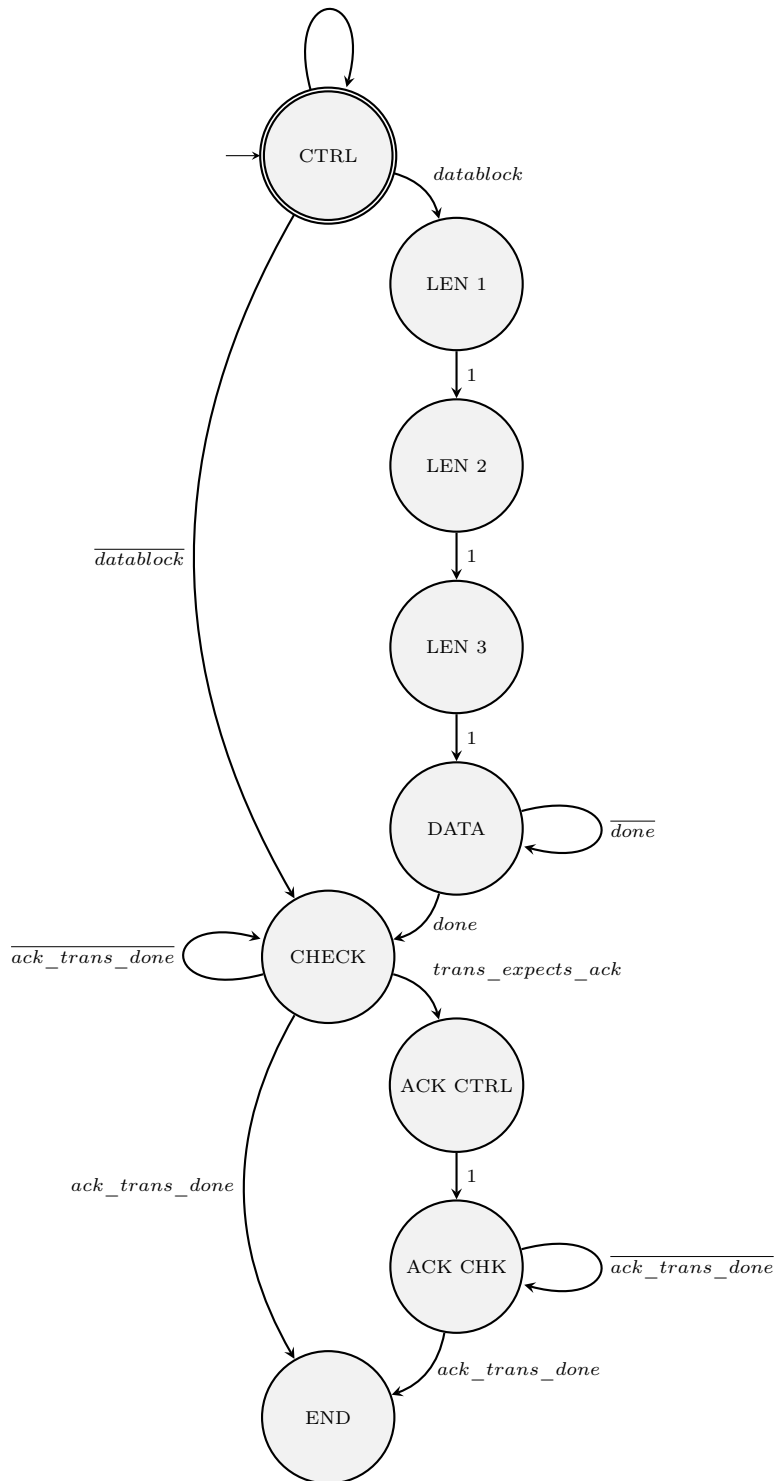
CTRL

$datablock$

LEN 1

1

LEN 2

1

LEN 3

1

$\overline{datablock}$

DATA

$\overline{done}$

$done$

$\overline{ack\_trans\_done}$

CHECK

$trans\_expects\_ack$

ACK CTRL

1

$ack\_trans\_done$

ACK CHK

$\overline{ack\_trans\_done}$

$ack\_trans\_done$

END